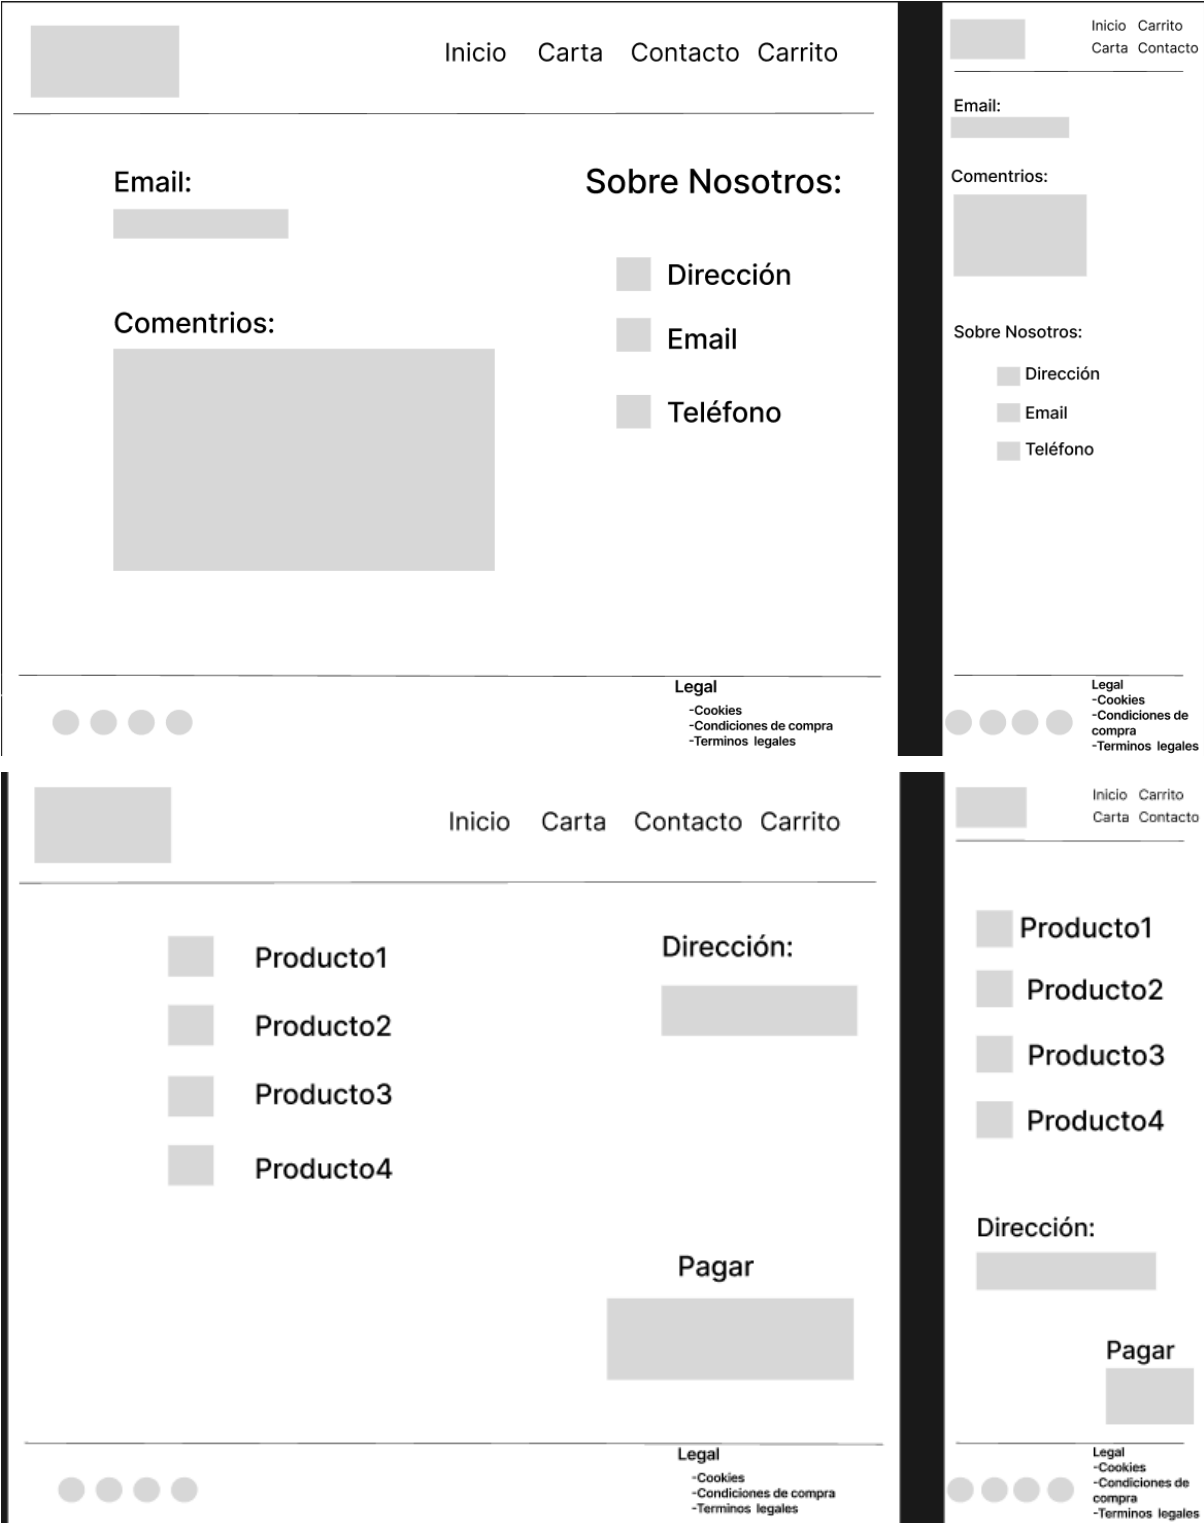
Inicio Carta Contacto Carrito

Email:

Sobre Nosotros:

Dirección

Comentrios:

Email

Teléfono

Legal
-Cookies
-Condiciones de compra
-Terminos legales

Inicio Carrito
Carta Contacto

Email:

Comentrios:

Sobre Nosotros:

Dirección

Email

Teléfono

Legal
-Cookies
-Condiciones de compra
-Terminos legales

Inicio Carta Contacto Carrito

Producto1

Dirección:

Producto2

Producto3

Producto4

Pagar

Legal
-Cookies
-Condiciones de compra
-Terminos legales

Inicio Carrito
Carta Contacto

Producto1

Producto2

Producto3

Producto4

Dirección:

Pagar

Legal
-Cookies
-Condiciones de compra
-Terminos legales